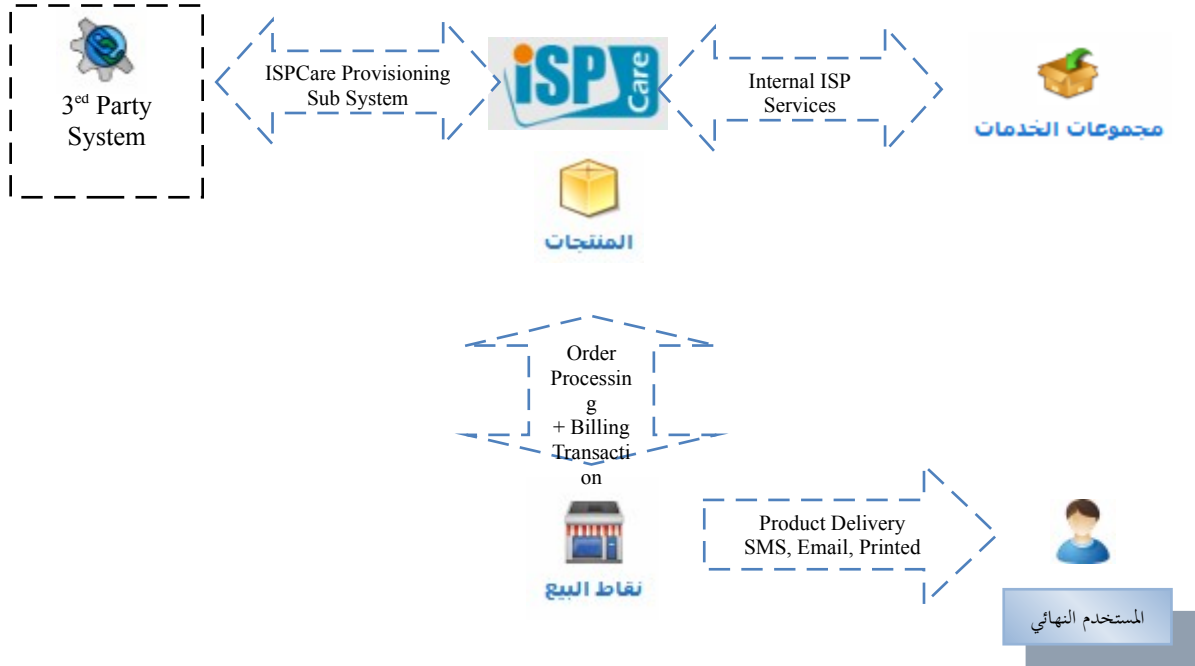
$3^{ed}$ Party System

ISPCare Provisioning Sub System

iSP Care

Internal ISP Services

مجموعات الخدمات

المنتجات

Order Processing + Billing Transaction

نقاط البيع

Product Delivery SMS, Email, Printed

المستخدم النهائي